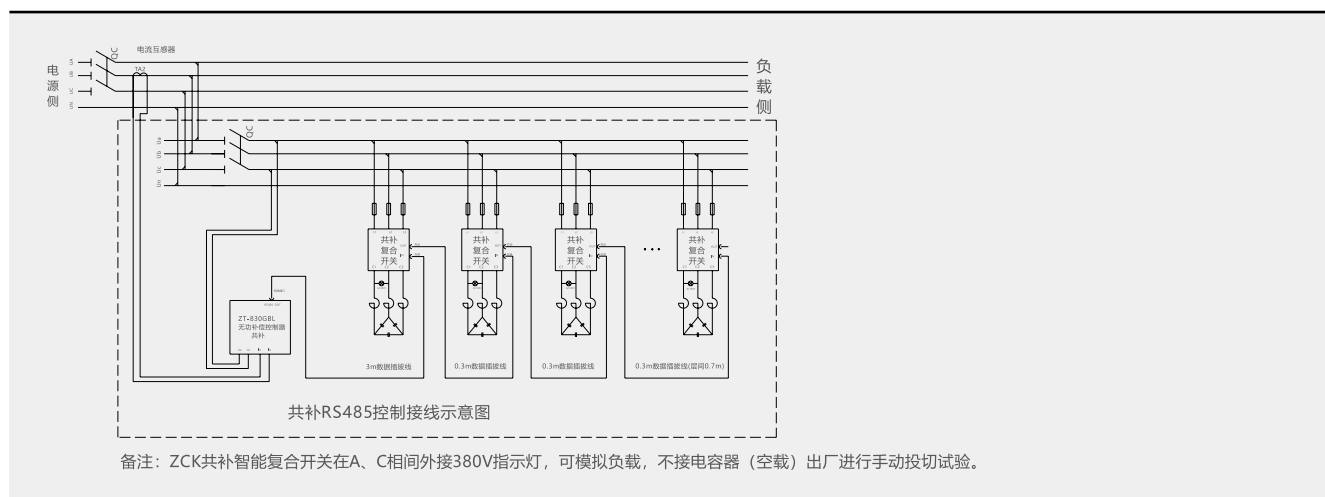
电流互感器

QC

TA2

电
源
侧

负
载
侧

QC

ZT-830GBL
无功补偿控制器
共补

共补
复合
开关

共补
复合
开关

共补
复合
开关

共补
复合
开关

3m数据插接线

0.3m数据插接线

0.3m数据插接线

0.3m数据插接线(层间0.7m)

共补RS485控制接线示意图

备注：ZCK共补智能复合开关在A、C相间外接380V指示灯，可模拟负载，不接电容器（空载）出厂进行手动投切试验。